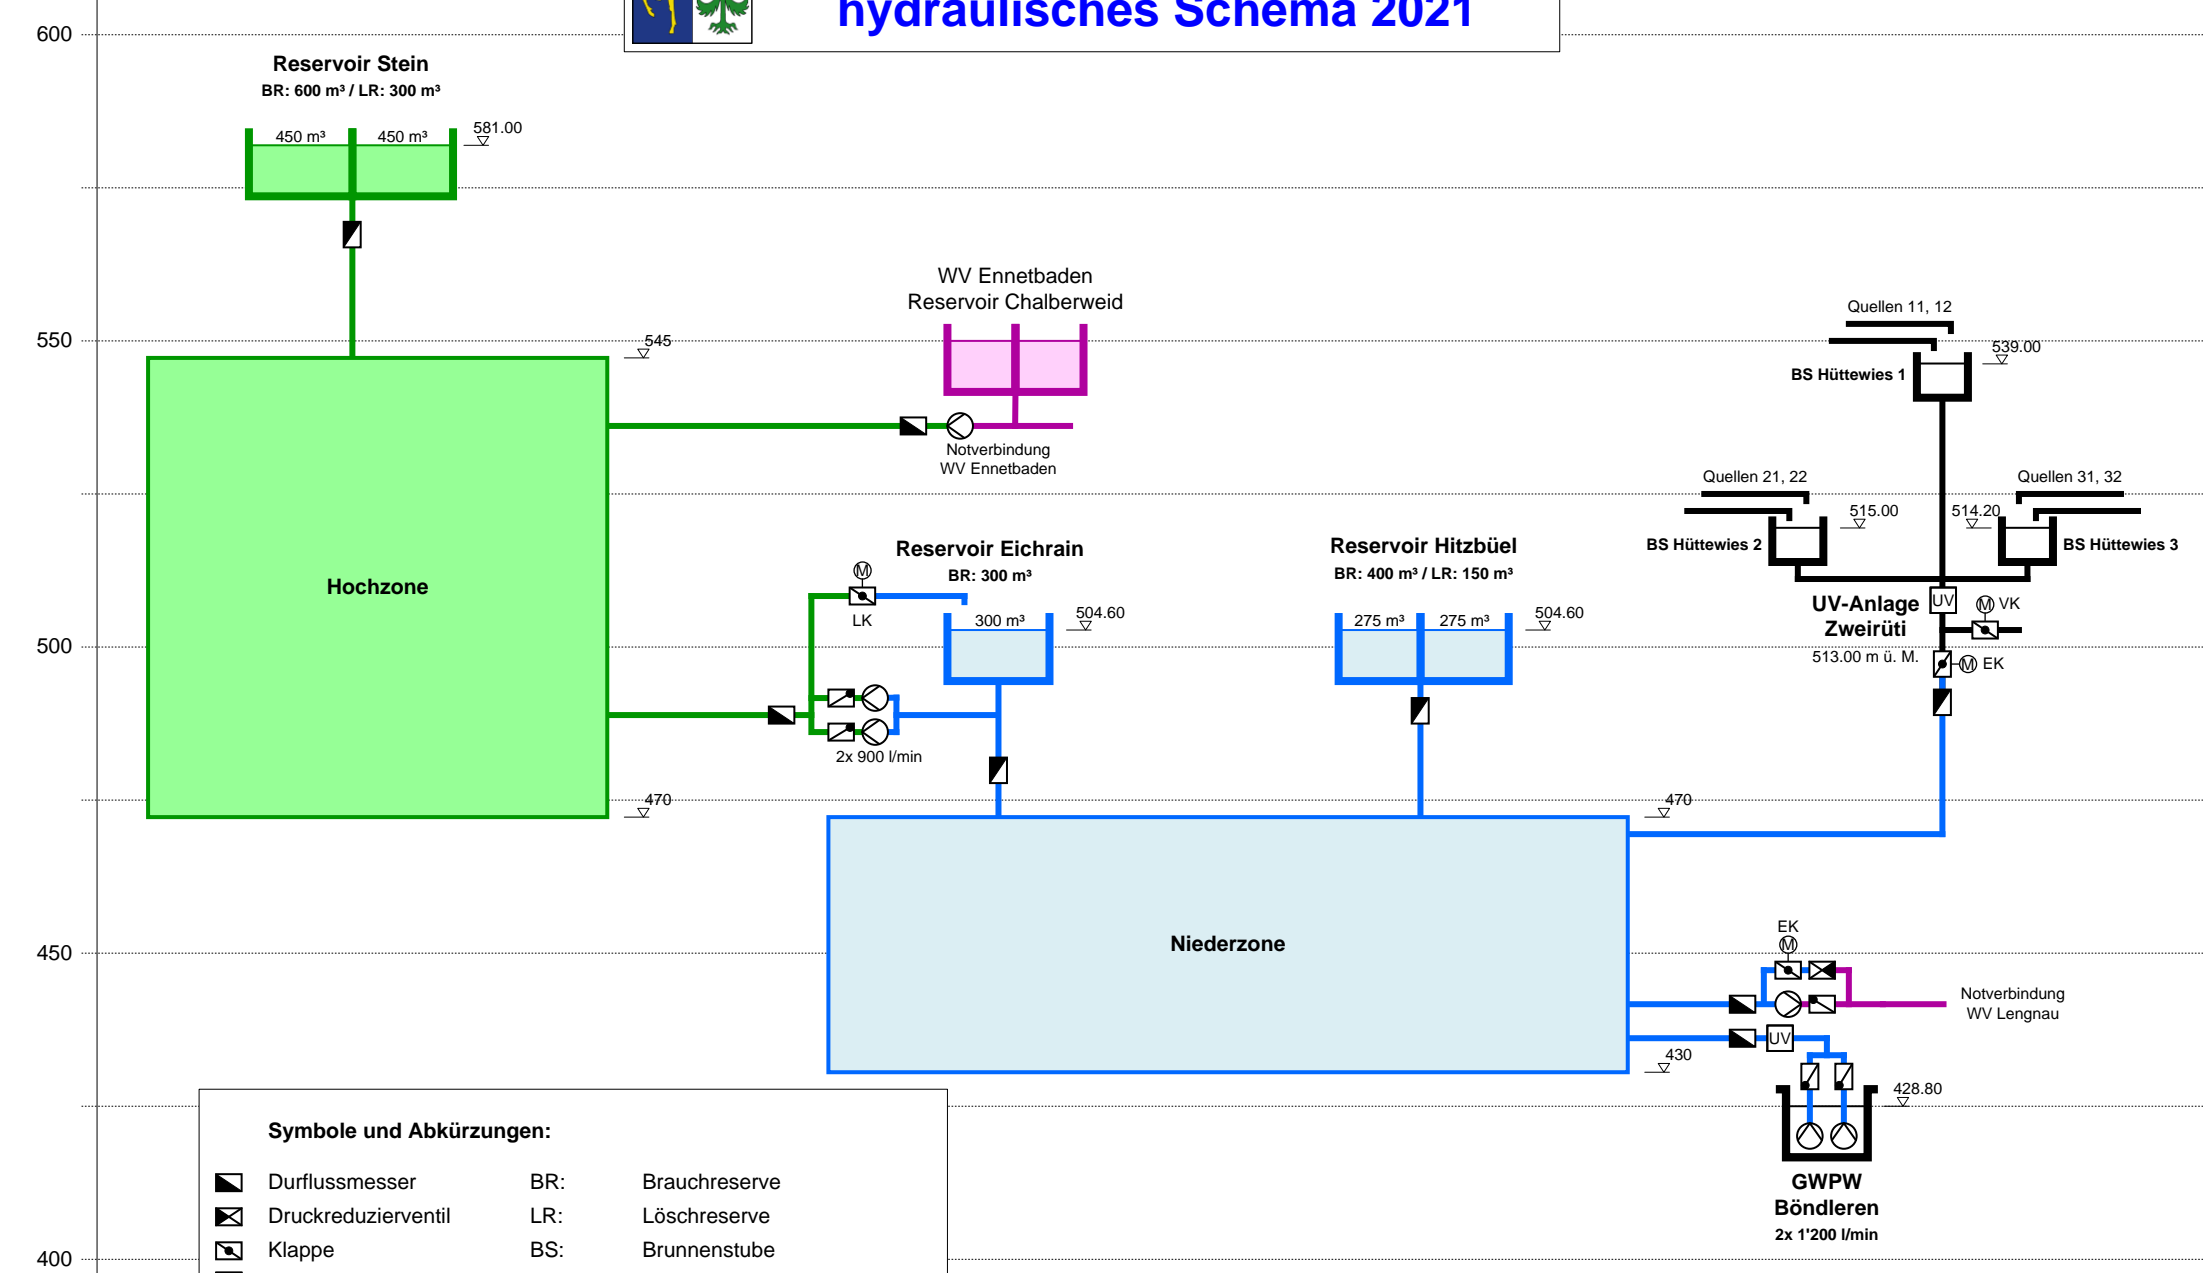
hydraulisches Schema 2021

600
550
500
450
400

Reservoir Stein
BR: 600 m³ / LR: 300 m³
450 m³
450 m³
581.00

WV Ennetbaden
Reservoir Chalberweid

545

Notverbindung
WV Ennetbaden

Hochzone

Reservoir Eichrain
BR: 300 m³
M
LK
300 m³
504.60
2x 900 l/min

Reservoir Hitzbüel
BR: 400 m³ / LR: 150 m³
275 m³
275 m³
504.60

Quellen 11, 12
539.00
BS Hüttewies 1

Quellen 21, 22
515.00
BS Hüttewies 2

Quellen 31, 32
514.20
BS Hüttewies 3

UV-Anlage
Zweirüti
513.00 m ü. M.
UV
M VK
M EK

470
470

Niederzone

EK
M
Notverbindung
WV Lengnau
UV
430
428.80

GWPW
Böndleren
2x 1'200 l/min

Symbole und Abkürzungen:

Durflussmesser
BR:
Brauchreserve
Druckreduzierventil
LR:
Löschreserve
Klappe
BS:
Brunnenstube